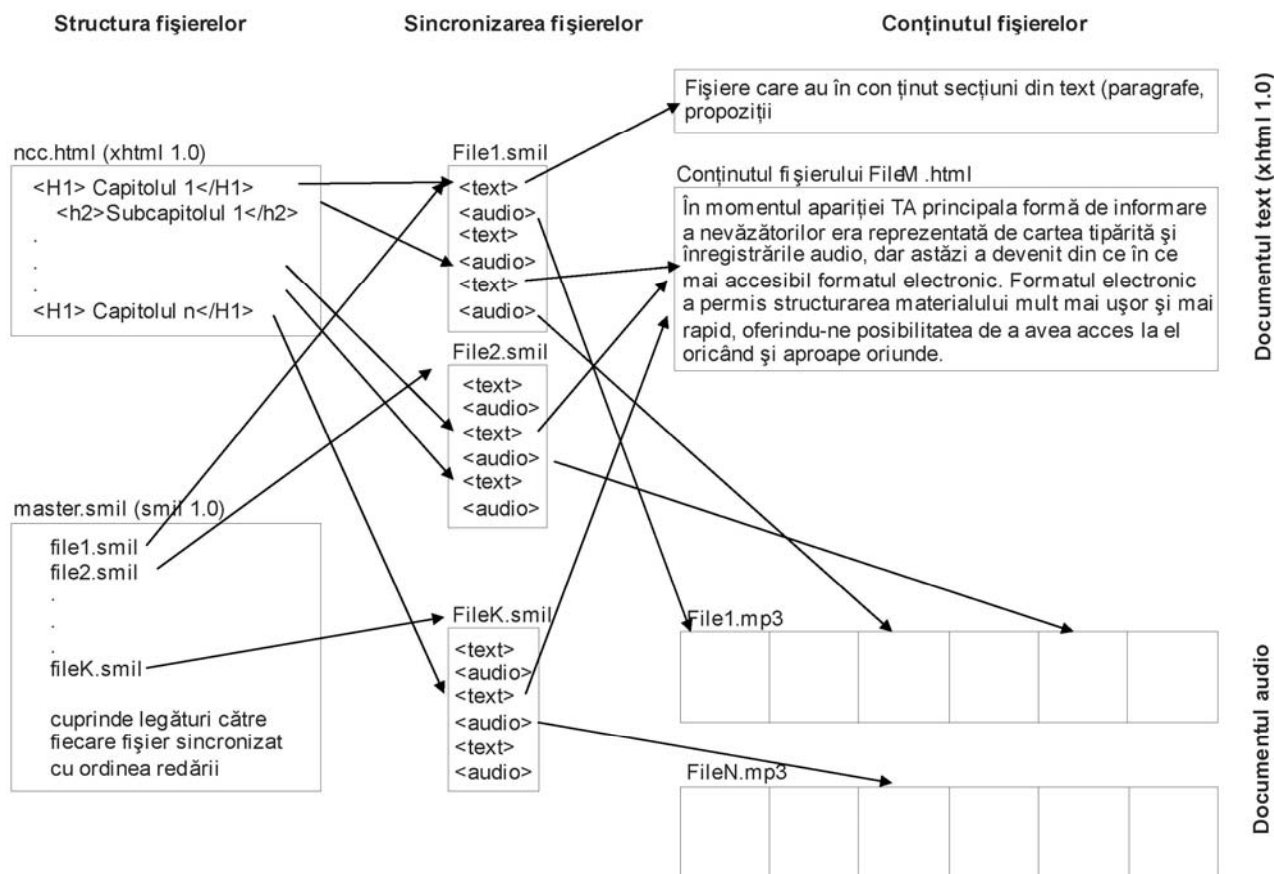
Structura fişierelor

Sincronizarea fişierelor

Conţinutul fişierelor

Fişiere care au în con ţinut secţiuni din text (paragrafe, propoziţii

Documentul text (xhtml 1.0)

ncc.html (xhtml 1.0)
<H1> Capitolul 1</H1>
<h2>Subcapitolul 1</h2>
.
.
.
<H1> Capitolul n</H1>

File1.smil
<text>
<audio>
<text>
<audio>
<text>
<audio>

Conţinutul fi şierului FileM .html

În momentul apariţiei TA principala formă de informare a nevăzătorilor era reprezentată de cartea tipărită şi înregistrările audio, dar astăzi a devenit din ce în ce mai accesibil formatul electronic. Formatul electronic a permis structurarea materialului mult mai uşor şi mai rapid, oferindu-ne posibilitatea de a avea acces la el oricând şi aproape oriunde.

File2.smil
<text>
<audio>
<text>
<audio>
<text>
<audio>

master.smil (smil 1.0)
file1.smil
file2.smil
.
.
.
fileK.smil

cuprinde legături către fiecare fişier sincronizat cu ordinea redării

FileK.smil
<text>
<audio>
<text>
<audio>
<text>
<audio>

File1.mp3

FileN.mp3

Documentul audio